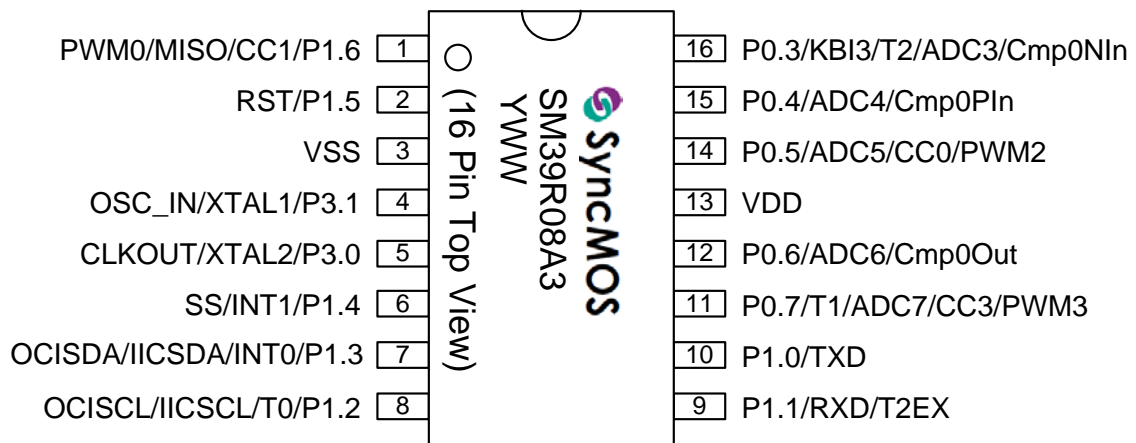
PWM0/MISO/CC1/P1.6 1
RST/P1.5 2
VSS 3
OSC_IN/XTAL1/P3.1 4
CLKOUT/XTAL2/P3.0 5
SS/INT1/P1.4 6
OCISDA/IICSDA/INT0/P1.3 7
OCISCL/IICSCL/T0/P1.2 8

(16 Pin Top View)

SyncMOS
SM39R08A3
YWW

16 P0.3/KBI3/T2/ADC3/Cmp0NIn
15 P0.4/ADC4/Cmp0PIn
14 P0.5/ADC5/CC0/PWM2
13 VDD
12 P0.6/ADC6/Cmp0Out
11 P0.7/T1/ADC7/CC3/PWM3
10 P1.0/TXD
9 P1.1/RXD/T2EX